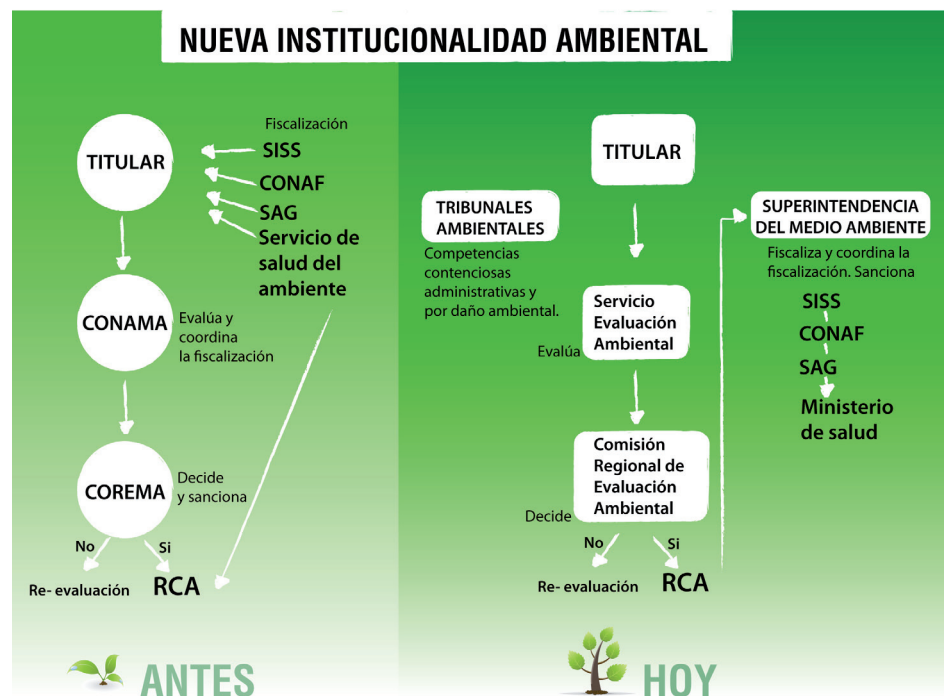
NUEVA INSTITUCIONALIDAD AMBIENTAL

TITULAR

Fiscalización
SISS
CONAF
SAG
Servicio de salud del ambiente

CONAMA
Evalúa y coordina la fiscalización

COREMA
Decide y sanciona

No
Si
Re- evaluación
RCA

ANTES

TITULAR

TRIBUNALES AMBIENTALES
Competencias contenciosas administrativas y por daño ambiental.

Servicio Evaluación Ambiental
Evalúa

Comisión Regional de Evaluación Ambiental
Decide

No
Si
Re- evaluación
RCA

SUPERINTENDENCIA DEL MEDIO AMBIENTE
Fiscaliza y coordina la fiscalización. Sanciona
SISS
CONAF
SAG
Ministerio de salud

HOY